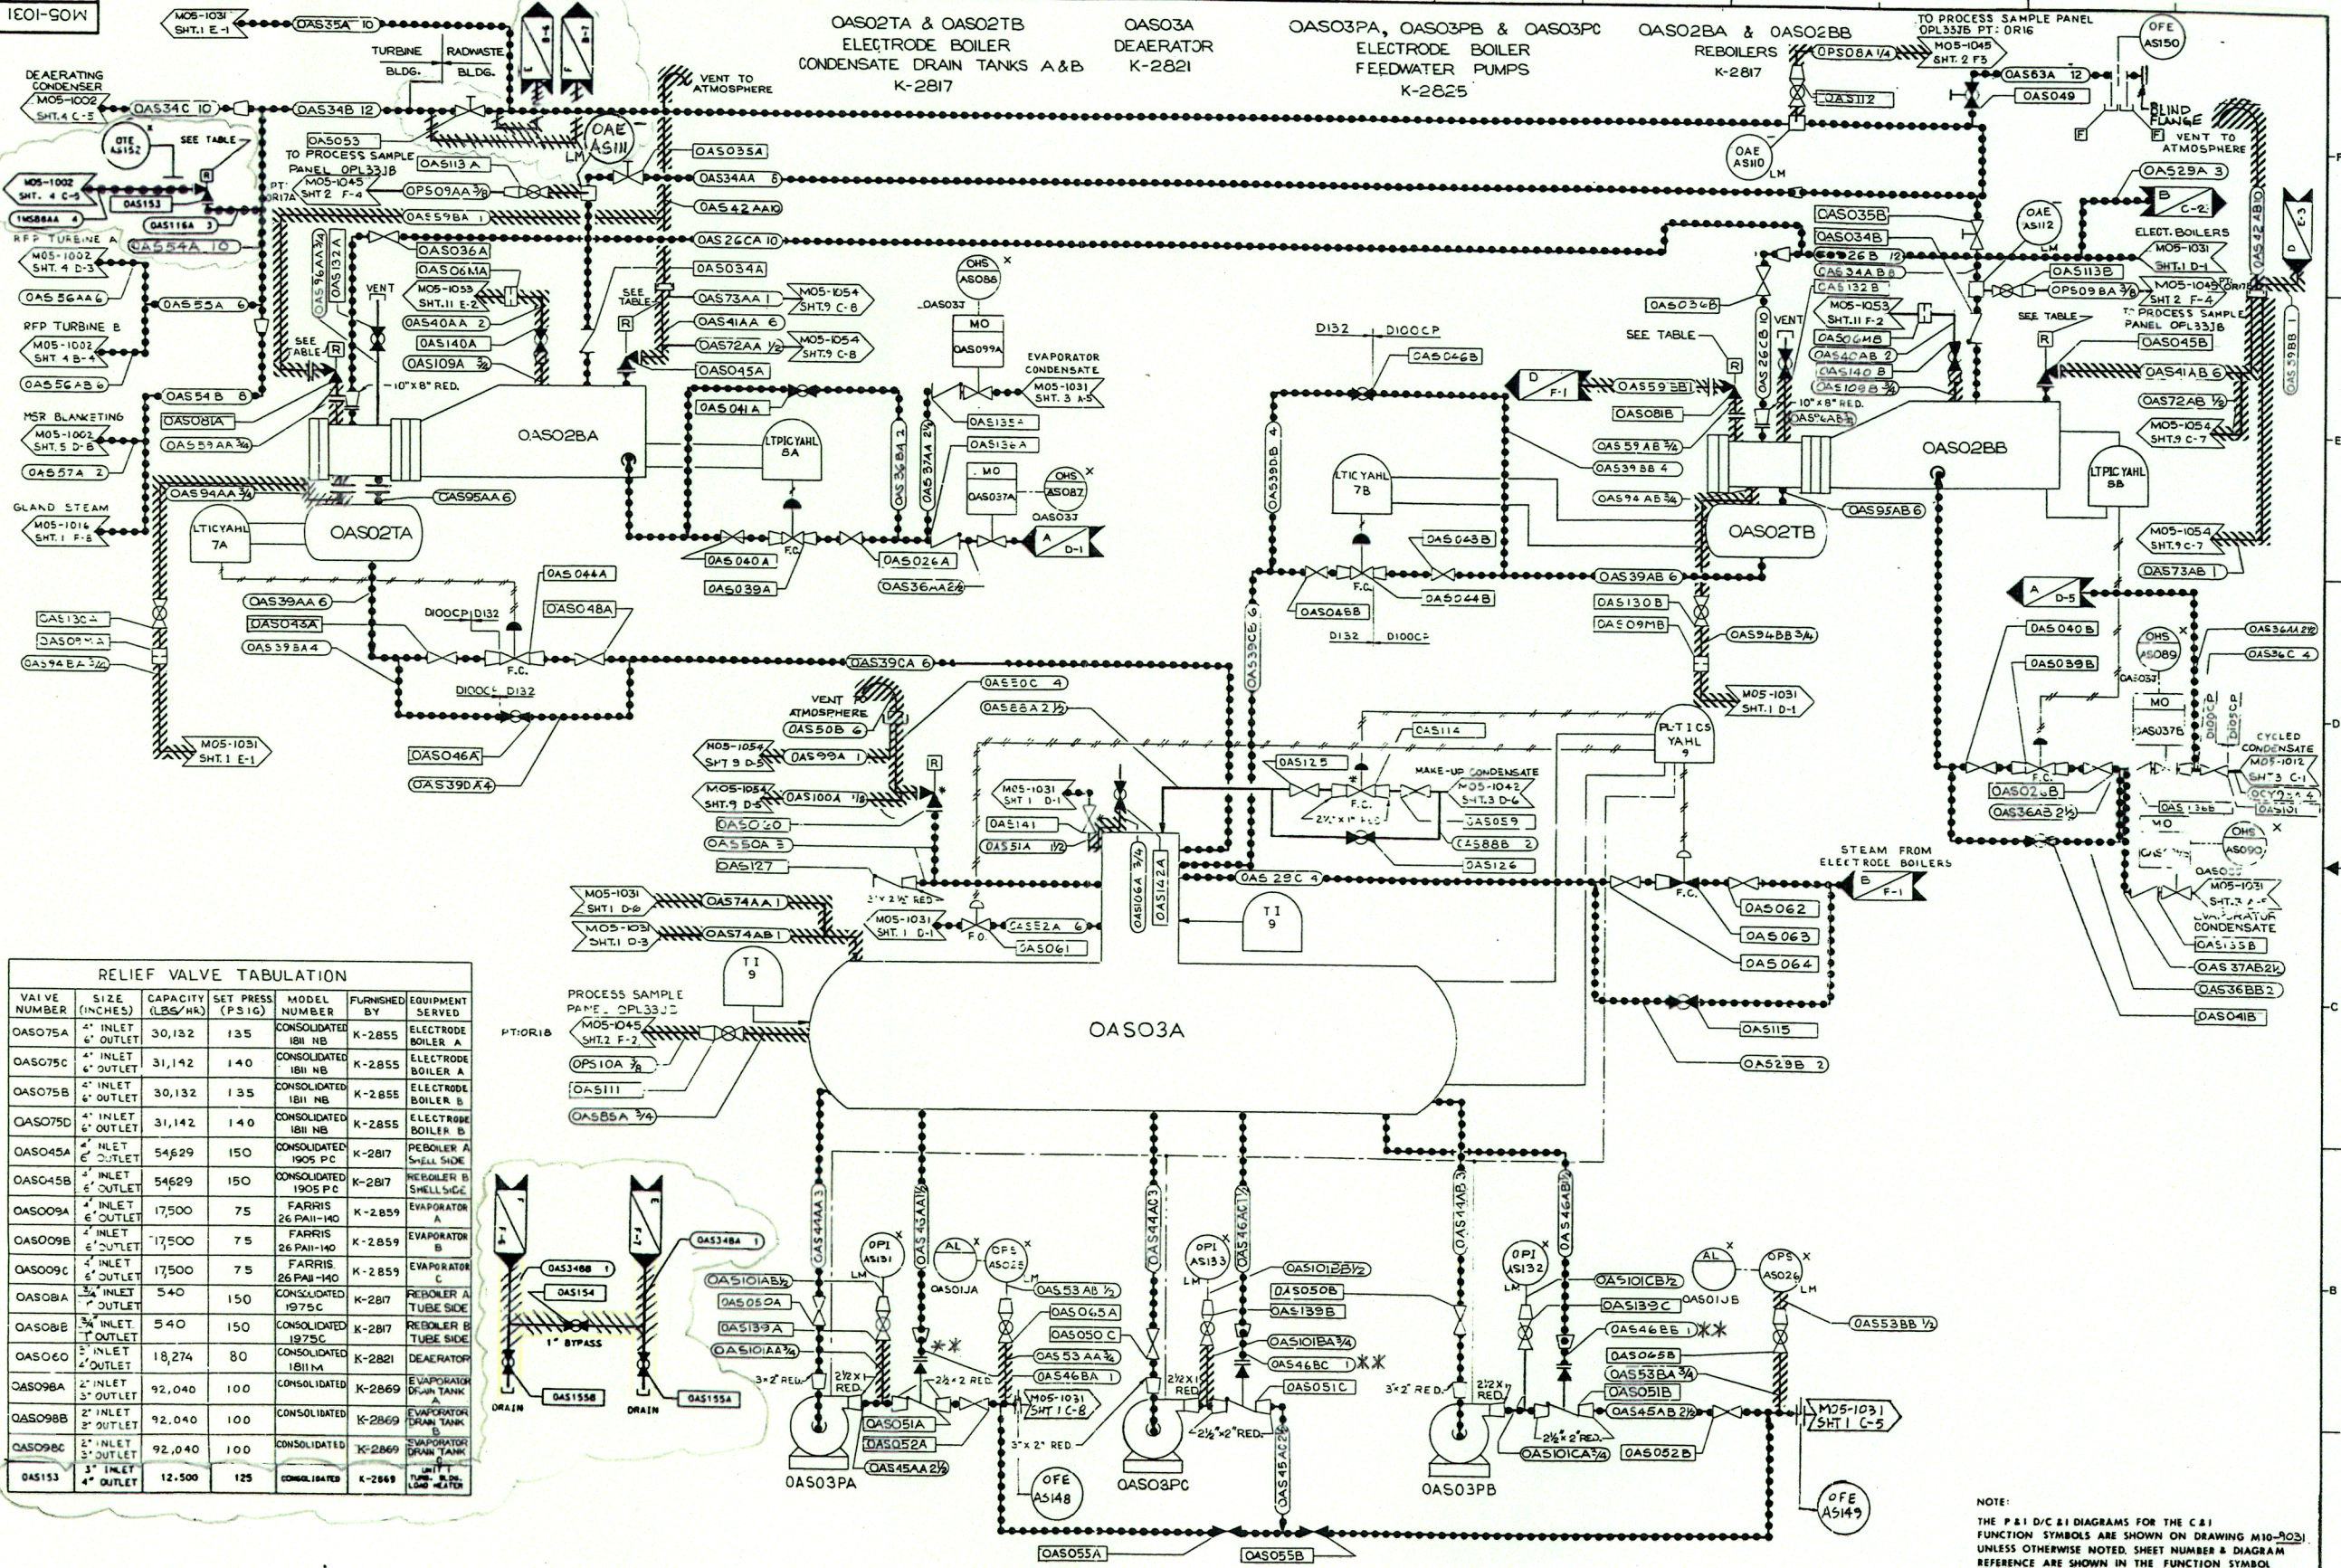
M05-1031

OAS02TA & OAS02TB
ELECTRODE BOILER
CONDENSATE DRAIN TANKS A&B
K-2817

OAS03A
DEAERATOR
K-2821

OAS03PA, OAS03PB & OAS03PC
ELECTRODE BOILER
FEEDWATER PUMPS
K-2825

OAS02BA & OAS02BB
REBOILERS
K-2817

TO PROCESS SAMPLE PANEL OPL33B PT: DR16

DEAERATING CONDENSER M05-1002 SHT. 4 C-5
M05-1031 SHT. 1 E-1
OAS35A 10
TURBINE BLDG.
RADWASTE BLDG.
VENT TO ATMOSPHERE
OAS34C 10
OAS34B 12
SEE TABLE
OTE AS152
TO PROCESS SAMPLE PANEL OPL33B
PT: DR17A
M05-1045 SHT 2 F-4
OPS09AA 3/8
OAS053
OAS113A
OAE AS111
OAS03SA
OAS34AA 8
OAS42AA 10
OAS59BA 1
OAS26CA 10
M05-1002 SHT. 4 C-5
OAS153
1MS88AA 4
OAS116A 3
RFP TURBINE A M05-1002 SHT. 4 D-3
OAS54A 10
OAS56AA 6
OAS55A 6
RFP TURBINE B M05-1002 SHT 4 B-4
OAS56AB 6
OAS54B 8
MSR BLANKETING M05-1002 SHT. 5 D-6
OAS57A 2
OAS081A
OAS59AA 3/4
GLAND STEAM M05-1016 SHT. 1 F-6
OAS94AA 3/4
OAS95AA 6
VENT
OAS036A
OAS06MA
M05-1053 SHT. 11 E-2
OAS40AA 2
OAS140A
OAS109A 3/8
10"x8" RED.
OAS034A
OAS73AA 1
M05-1054 SHT. 9 C-8
OAS41AA 6
OAS72AA 1/2
M05-1054 SHT. 9 C-8
OAS045A
OAS041A
OHS AS088
OAS037
MO
OAS099A
EVAPORATOR CONDENSATE M05-1031 SHT. 3 A-5
OAS135A
OAS136A
MO
OAS037A
OHS AS087
OAS033
A D-1
LTPIC YAHL 8A
OAS02BA
OAS02TA
LTIC YAHL 7A
OAS36BA 2
OAS37AA 2 1/2
F.C.
OAS040A
OAS039A
OAS026A
OAS36AA 2 1/2
OAS39AA 6
OAS044A
OAS048A
OAS043A
OAS39BA 4
D100CP D132
OAS130A
OAS09MA
OAS94BA 3/4
D100CP D132
OAS39CA 6
M05-1031 SHT. 1 E-1
OAS046A
OAS39DA 4
OAS50C 4
OAS88A 2 1/2
VENT TO ATMOSPHERE
M05-1054 SHT. 9 D-8
OAS50B 6
OAS99A 1
M05-1054 SHT. 9 D-8
OAS100A 1/8
R
OAS020
OAS50A 3
OAS127
M05-1031 SHT. 1 D-1
OAS141
OAS51A 1/2
3"x2 1/2" RED.
M05-1031 SHT. 1 D-8
OAS74AA 1
M05-1031 SHT. 1 D-3
OAS74AB 1
M05-1031 SHT. 1 D-1
F.O.
OAS52A 6
OAS061
OAS06A 3/4
OAS142A
TI 9
OAS114
OAS125
MAKE-UP CONDENSATE M05-1042 SHT. 3 D-6
2 1/2"x1" RED.
OAS059
OAS88B 2
OAS126
PI-TICS YAHL 9
OAS29C 4
TI 9
OAS03A
PROCESS SAMPLE PANEL OPL33B
PT: DR18
M05-1045 SHT. 2 F-2
OPS10A 3/8
OAS111
OAS85A 3/4
D132 D100CP
OAS046B
D F-1
OAS59BB 1
OAS081B
OAS39DB 4
OAS59AB 3/4
OAS39BB 4
OAS94AB 3/4
LTIC YAHL 7B
OAS043B
F.C.
OAS048B
OAS044B
D132 D100CP
OAS39AB 6
OAS130B
OAS09MB
OAS94BB 3/4
OAS39CB 6
M05-1031 SHT. 1 D-1
OAS02TB
OAS95AB 6
OAS02BB
LTPIC YAHL 8B
STEAM FROM ELECTRODE BOILERS
B F-1
F.C.
OAS062
OAS063
OAS064
OAS115
OAS29B 2
OAS112
OAE AS110
OAS035B
OAS034B
OAS26B 12
OAS34AB 8
OAS132B
M05-1053 SHT. 11 F-2
OAS06MB
OAS40AB 2
OAS140B
OAS109B 3/8
10"x8" RED.
OAS42AB 10
OAS034B
SEE TABLE
VENT
OAS26CB 10
OPS08A 1/4
M05-1045 SHT. 2 F5
OAS63A 12
OAS049
OFE AS150
BLIND FLANGE
VENT TO ATMOSPHERE
OAS29A 3
B C-2
OAE AS112
OAS113B
ELECT. BOILERS M05-1031 SHT. 1 D-1
OPS09BA 3/8
M05-1045 SHT. 2 F-4
TO PROCESS SAMPLE PANEL OPL33B
SEE TABLE
OAS045B
OAS41AB 6
OAS72AB 1/2
M05-1054 SHT. 9 C-7
M05-1054 SHT. 9 C-7
OAS73AB 1
OAS42BB 10
D C-3
OAS98B
A D-5
OAS040B
OAS039B
OHS AS089
MO
OAS037B
OAS36AB 2 1/2
OAS36C 4
D100CP
CYCLED CONDENSATE M05-1012 SHT. 3 C-1
F.C.
OAS02B
OAS36AB 2 1/2
OAS136B
MO
OHS AS090
M05-1031 SHT. 3
TO EVAPORATOR CONDENSATE
OAS135B
OAS37AB 2 1/2
OAS36BB 2
OAS041B

RELIEF VALVE TABULATION
| VALVE NUMBER | SIZE (INCHES) | CAPACITY (LBS/HR) | SET PRESS (PSIG) | MODEL NUMBER | FURNISHED BY | EQUIPMENT SERVED |
|---|---|---|---|---|---|---|
| OAS075A | 4" INLET 6" OUTLET | 30,132 | 135 | CONSOLIDATED 1811 NB | K-2855 | ELECTRODE BOILER A |
| OAS075C | 4" INLET 6" OUTLET | 31,142 | 140 | CONSOLIDATED 1811 NB | K-2855 | ELECTRODE BOILER A |
| OAS075B | 4" INLET 6" OUTLET | 30,132 | 135 | CONSOLIDATED 1811 NB | K-2855 | ELECTRODE BOILER B |
| OAS075D | 4" INLET 6" OUTLET | 31,142 | 140 | CONSOLIDATED 1811 NB | K-2855 | ELECTRODE BOILER B |
| OAS045A | 4" INLET 6" OUTLET | 54,629 | 150 | CONSOLIDATED 1905 PC | K-2817 | REBOILER A SHELL SIDE |
| OAS045B | 4" INLET 6" OUTLET | 54,629 | 150 | CONSOLIDATED 1905 PC | K-2817 | REBOILER B SHELL SIDE |
| OAS009A | 4" INLET 6" OUTLET | 17,500 | 75 | FARRIS 26 PA11-140 | K-2859 | EVAPORATOR A |
| OAS009B | 4" INLET 6" OUTLET | 17,500 | 75 | FARRIS 26 PA11-140 | K-2859 | EVAPORATOR B |
| OAS009C | 4" INLET 6" OUTLET | 17,500 | 75 | FARRIS 26 PA11-140 | K-2859 | EVAPORATOR C |
| OAS08A | 3/4" INLET 1" OUTLET | 540 | 150 | CONSOLIDATED 1975C | K-2817 | REBOILER A TUBE SIDE |
| OAS08B | 3/4" INLET 1" OUTLET | 540 | 150 | CONSOLIDATED 1975C | K-2817 | REBOILER B TUBE SIDE |
| OAS060 | 2" INLET 4" OUTLET | 18,274 | 80 | CONSOLIDATED 1811M | K-2821 | DEAERATOR |
| OAS098A | 2" INLET 3" OUTLET | 92,040 | 100 | CONSOLIDATED | K-2869 | EVAPORATOR DRAIN TANK |
| OAS098B | 2" INLET 3" OUTLET | 92,040 | 100 | CONSOLIDATED | K-2869 | EVAPORATOR DRAIN TANK |
| OAS098C | 2" INLET 3" OUTLET | 92,040 | 100 | CONSOLIDATED | K-2869 | EVAPORATOR DRAIN TANK |
| OAS153 | 3" INLET 4" OUTLET | 12,500 | 125 | CONSOLIDATED | K-2869 | UNIT 1 TURB. BLDG. LOAD HEATER |

OAS34BB 1
OAS348B 1
OAS154
1" BYPASS
DRAIN
OAS155B
DRAIN
OAS155A
OAS44AA 3
OAS45AA 2 1/2
OAS44AC 3
OAS46AC 1 1/2
OAS44AB 3
OAS46AB 2
OPI AS131
AL
OPS AS025
OAS01JA
LM
OAS101AB 1/2
OAS050A
OAS139A
OAS101AA 3/4
3"x2" RED.
2 1/2"x2" RED.
**
OAS53AB 1/2
OAS045A
OAS050C
OAS53AA 1/2
OAS46BA 1
2 1/2"x1 RED.
OAS051A
OAS052A
OAS45AA 2 1/2
OAS03PA
M05-1031 SHT 1 C-8
3"x2" RED
OFE AS148
OAS03PC
OAS45AC 2 1/2
2 1/2"x2" RED.
OAS051C
OAS055A
OPI AS133
LM
OAS101CB 1/2
OAS050B
OAS139B
OAS101BA 3/4
OAS46BC 1
**
OPI AS132
AL
OPS AS026
OAS01JB
OAS101CB 1/2
OAS139C
OAS46BB 1
**
OAS53BB 1/2
OAS045B
OAS53BA 3/4
OAS051B
OAS45AB 2 1/2
OAS101CA 3/4
OAS052B
2 1/2"x2" RED.
3"x2" RED.
2 1/2"x1 RED.
M05-1031 SHT 1 C-5
OAS03PB
OFE AS149
OAS055B

NOTE:
THE P&I D/C & I DIAGRAMS FOR THE C&I FUNCTION SYMBOLS ARE SHOWN ON DRAWING M10-8031 UNLESS OTHERWISE NOTED. SHEET NUMBER & DIAGRAM REFERENCE ARE SHOWN IN THE FUNCTION SYMBOL